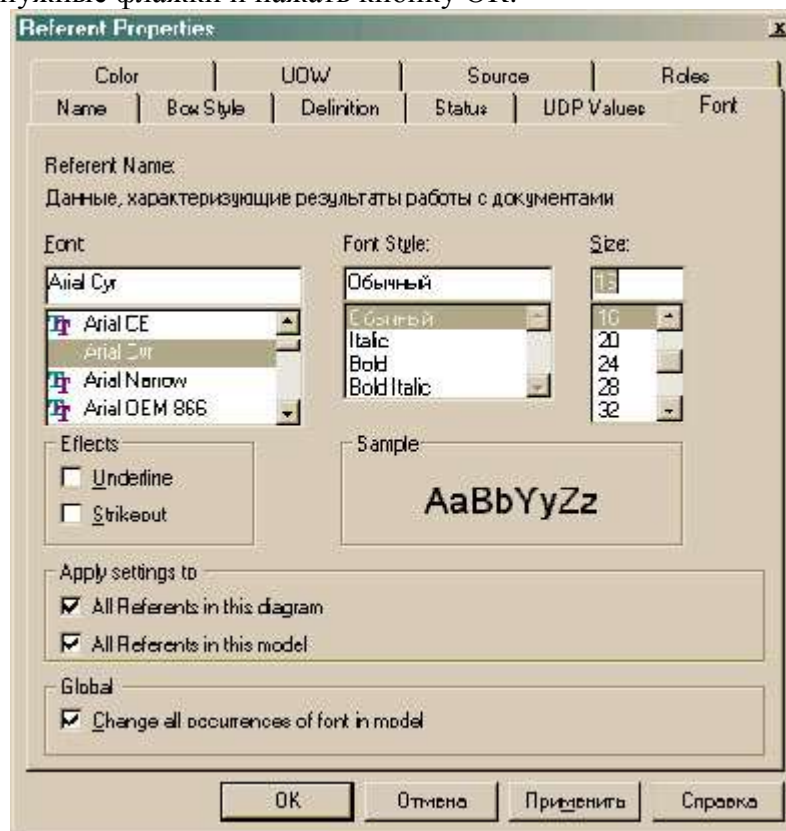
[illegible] нужные флажки и нажать кнопку OK.

Referent Properties

x

Color | UOW | Source | Roles
Name | Box Style | Definition | Status | UDP Values | Font

Referent Name:
Данные, характеризующие результаты работы с документами

Font
Arial Cyr
Arial CE
Arial Cyr
Arial Narrow
Arial OEM 866

Font Style:
Обычный
Обычный
Italic
Bold
Bold Italic

Size:
16
16
20
24
28
32

Effects
Underline
Strikeout

Sample
AaBbYyZz

Apply settings to
All Referents in this diagram
All Referents in this model

Global
Change all occurrences of font in model

OK | Отмена | Применить | Справка